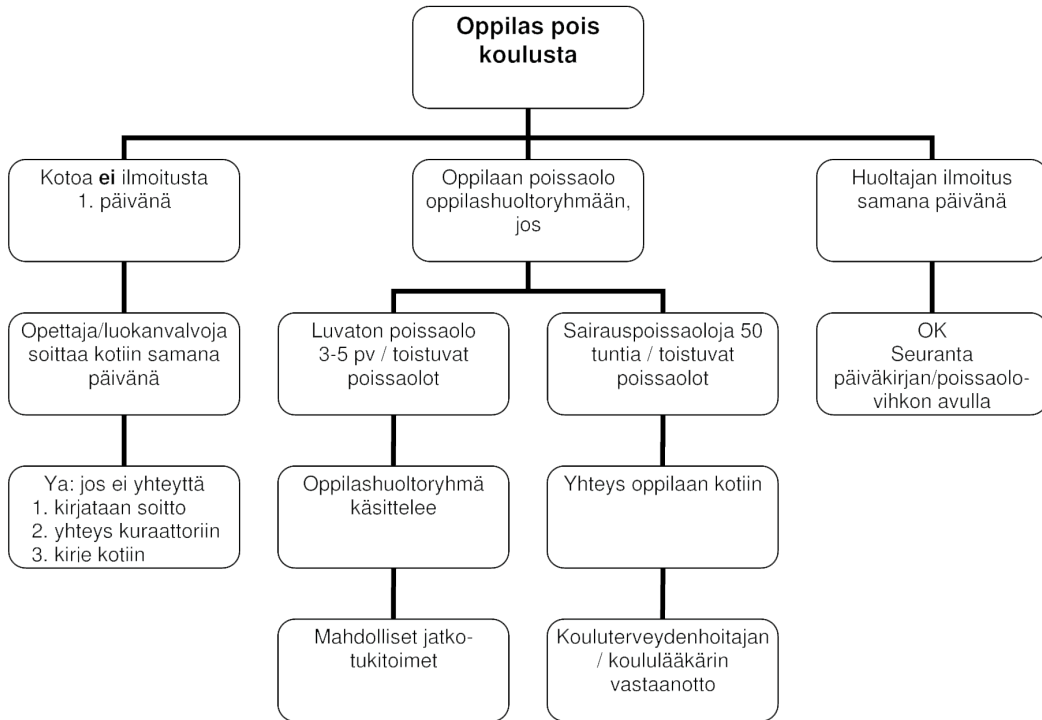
Oppilas pois koulusta

Kotoa ei ilmoitusta 1. päivänä

Opettaja/luokanvalvoja soittaa kotiin samana päivänä

Ya: jos ei yhteyttä
1. kirjataan soitto
2. yhteys kuraattoriin
3. kirje kotiin

Oppilaan poissaolo oppilashuoltoryhmään, jos

Luvaton poissaolo 3-5 pv / toistuvat poissaolot

Oppilashuoltoryhmä käsittelee

Mahdolliset jatkotukitoimet

Sairauspoissaoloja 50 tuntia / toistuvat poissaolot

Yhteys oppilaan kotiin

Kouluterveydenhoitajan / koululääkärin vastaanotto

Huoltajan ilmoitus samana päivänä

OK
Seuranta päiväkirjan/poissaolovihkon avulla